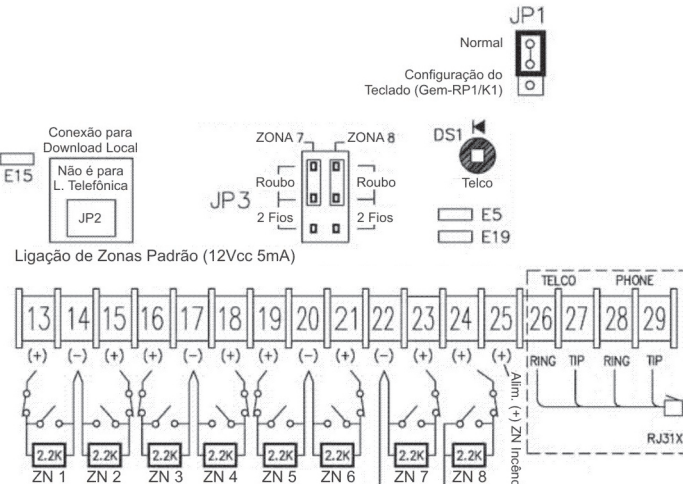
JP1

Normal

Configuração do Teclado (Gem-RP1/K1)

E15

Conexão para Download Local

Não é para L. Telefônica

JP2

ZONA 7

ZONA 8

Roubo

Roubo

JP3

2 Fios

2 Fios

DS1

Telco

E5

E19

Ligação de Zonas Padrão (12Vcc 5mA)

TELCO

PHONE

13 14 15 16 17 18 19 20 21 22 23 24 25 26 27 28 29

(+) (-) (+) (+) (-) (+) (+) (-) (+) (-) (+) (+) (+)

RING TIP RING TIP

Alim. (+) ZN Incênc

RJ31X

2.2K 2.2K 2.2K 2.2K 2.2K 2.2K 2.2K 2.2K

ZN 1 ZN 2 ZN 3 ZN 4 ZN 5 ZN 6 ZN 7 ZN 8